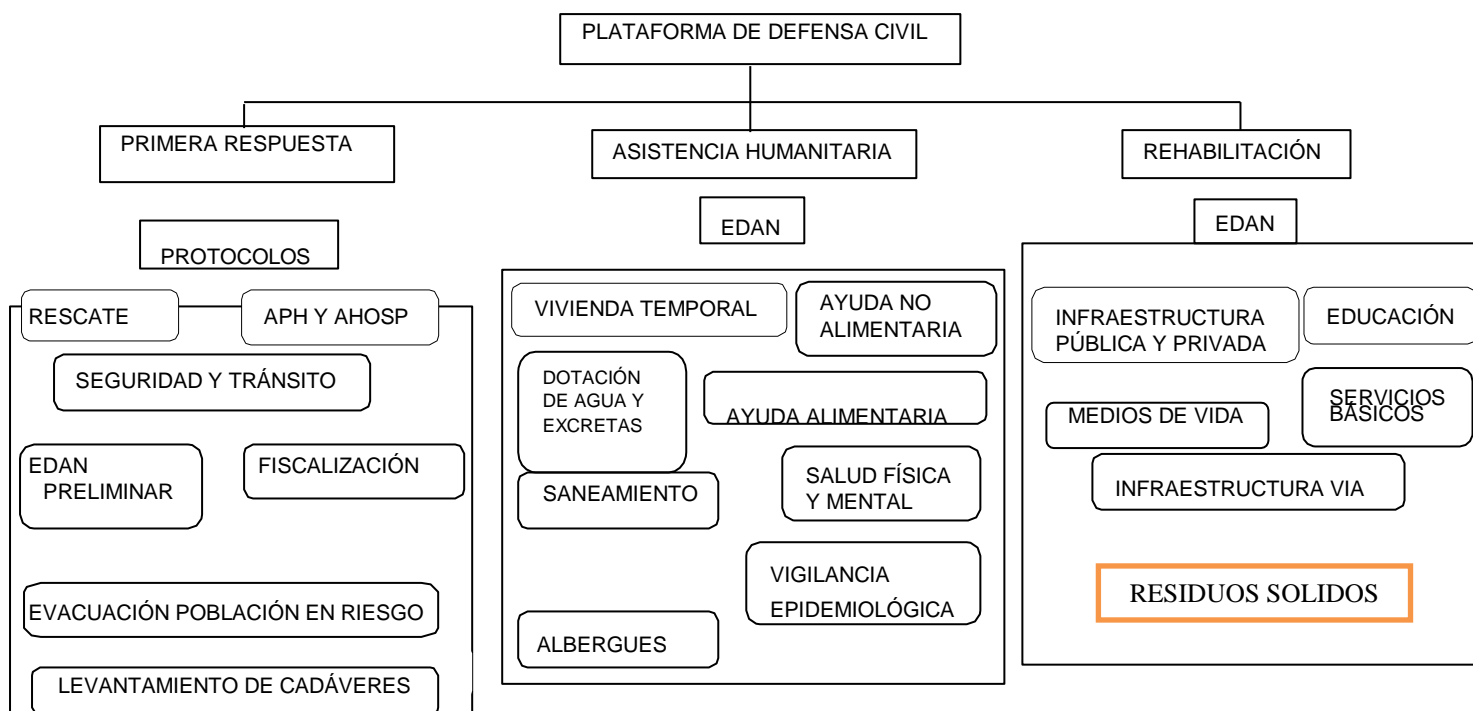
PLATAFORMA DE DEFENSA CIVIL

PRIMERA RESPUESTA

ASISTENCIA HUMANITARIA

REHABILITACIÓN

PROTOCOLOS

RESCATE

APH Y AHOSP

SEGURIDAD Y TRÁNSITO

EDAN PRELIMINAR

FISCALIZACIÓN

EVACUACIÓN POBLACIÓN EN RIESGO

LEVANTAMIENTO DE CADÁVERES

EDAN

VIVIENDA TEMPORAL

AYUDA NO ALIMENTARIA

DOTACIÓN DE AGUA Y EXCRETAS

AYUDA ALIMENTARIA

SANEAMIENTO

SALUD FÍSICA Y MENTAL

VIGILANCIA EPIDEMIOLÓGICA

ALBERGUES

EDAN

INFRAESTRUCTURA PÚBLICA Y PRIVADA

EDUCACIÓN

MEDIOS DE VIDA

SERVICIOS BASICOS

INFRAESTRUCTURA VIA

RESIDUOS SOLIDOS